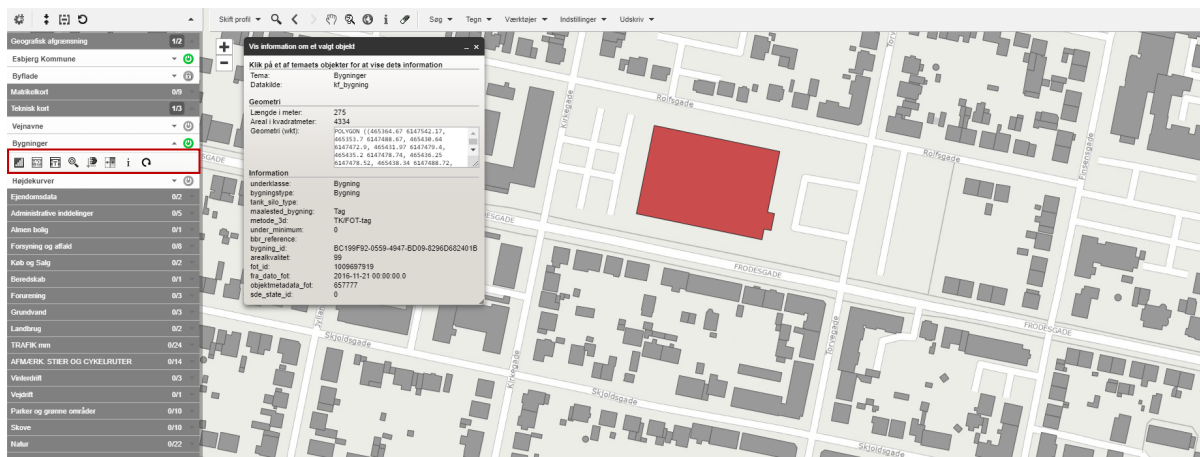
Skift profil ▾ Søg ▾ Tegn ▾ Værktøjer ▾ Indstillinger ▾ Udskriv ▾

Geografisk afgrænsning 1/2
Esbjerg Kommune
Byflade
Matrikelkort 0/9
Teknisk kort 1/3
Vejnavne
Bygninger
Højdekurver
Ejendomsdata 0/2
Administrative inddelinger 0/5
Almen bolig 0/1
Forsyning og affald 0/6
Køb og Salg 0/2
Beredskab 0/1
Forurening 0/3
Grundvand 0/3
Landbrug 0/2
TRAFIK mm 0/24
AFMÆRK. STIER OG CYKELRUTER 0/14
Vinterdrift 0/3
Vejdrift 0/1
Parker og grønne områder 0/10
Skove 0/10
Natur 0/22

Vis information om et valgt objekt
Klik på et af temaets objekter for at vise dets information
Tema: Bygninger
Datakilde: kf_bygning

Geometri
Længde i meter: 275
Areal i kvadratmeter: 4334
Geometri (wkt): POLYGON ((465364.67 6147542.17, 465353.7 6147488.67, 465430.64 6147472.9, 465431.97 6147479.4, 465435.2 6147478.74, 465436.25 6147478.52, 465438.34 6147488.72,

Information
underklasse: Bygning
bygningstype: Bygning
fank_silo_type:
maalested_bygning: Tag
metode_3d: TK/FOT-tag
under_minimum: 0
bbr_reference:
bygning_id: BC199F92-0559-4947-BD09-8296D682401B
arealkvalitet: 99
fot_id: 1009697919
fra_dato_fot: 2016-11-21 00:00:00.0
objektmetadata_fot: 657777
sde_state_id: 0

Rolfsgade
Rolfsgade
Kirkegade
Finsensgade
FRODESGADE
FRODESGADE
Skjoldsgade
Skjoldsgade
Skjoldsgade
Kirkegade
Torvegade
SGADE
ESGADE
Torve